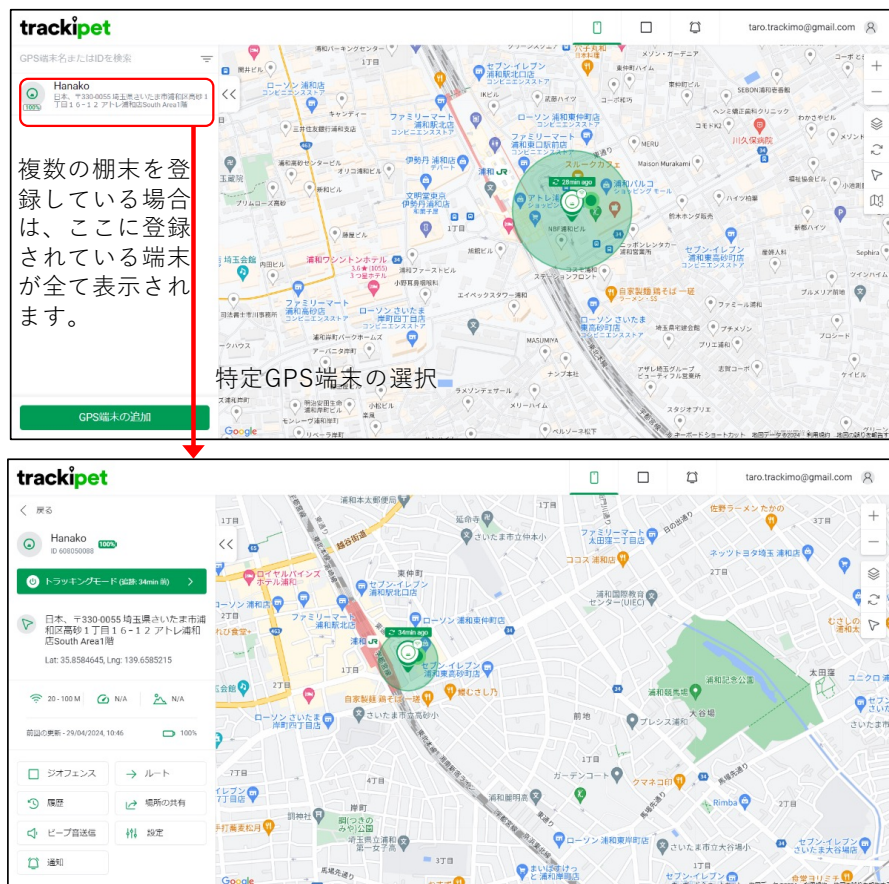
trackipet

taro.trackimo@gmail.com

GPS端末名またはIDを検索

Hanako
日本、〒330-0055 埼玉県さいたま市浦和区高砂１丁目１６−１２ アトレ浦和店South Area1階
100%

複数の棚末を登録している場合は、ここに登録されている端末が全て表示されます。

特定GPS端末の選択

GPS端末の追加

28min ago

trackipet

taro.trackimo@gmail.com

戻る

Hanako 100%
ID 608050088

トラッキングモード (起動: 34min 前)

日本、〒330-0055 埼玉県さいたま市浦和区高砂１丁目１６−１２ アトレ浦和店South Area1階

Lat: 35.8584645, Lng: 139.6585215

20 - 100 M　N/A　N/A

前回の更新 - 29/04/2024, 10:46　100%

ジオフェンス　ルート
履歴　場所の共有
ビープ音送信　設定
通知

34min ago